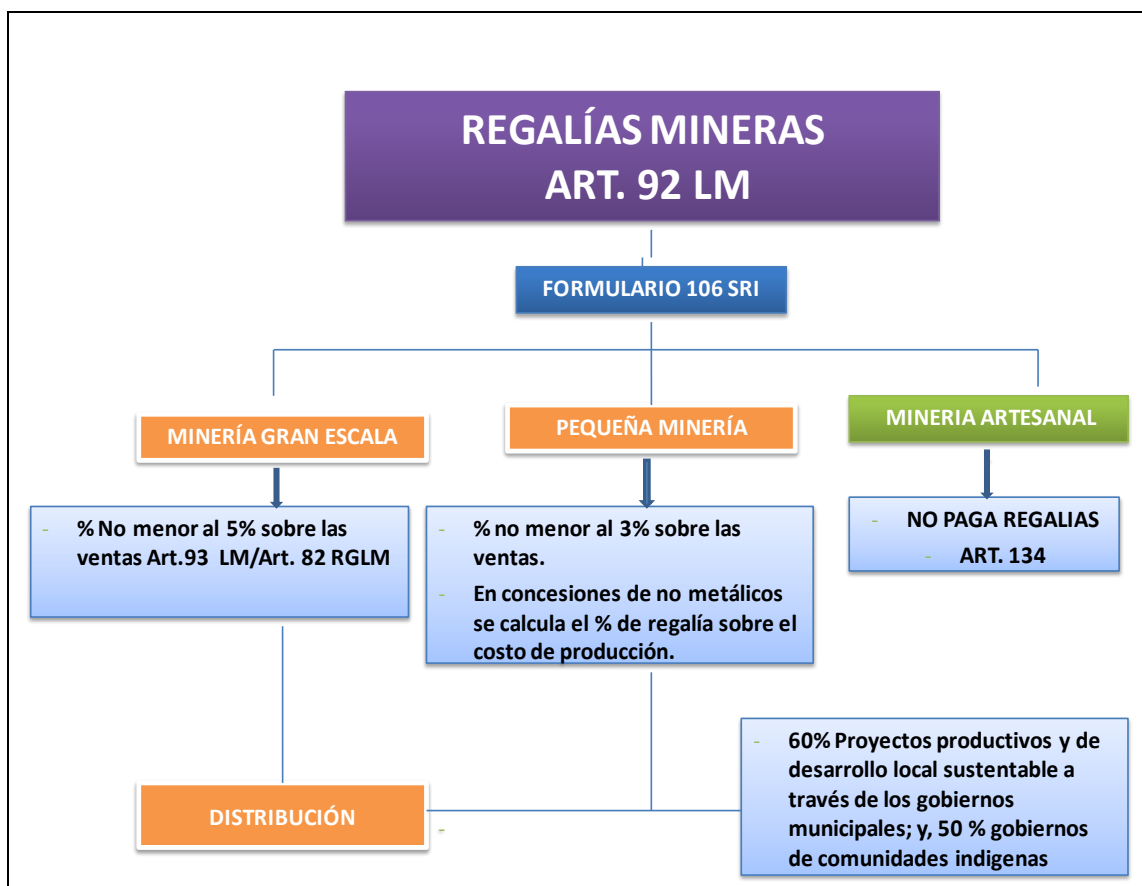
REGALÍAS MINERAS
ART. 92 LM

FORMULARIO 106 SRI

MINERÍA GRAN ESCALA

PEQUEÑA MINERÍA

MINERIA ARTESANAL

- % No menor al 5% sobre las ventas Art.93 LM/Art. 82 RGLM

- % no menor al 3% sobre las ventas.
- En concesiones de no metálicos se calcula el % de regalía sobre el costo de producción.

- NO PAGA REGALIAS
- ART. 134

- 60% Proyectos productivos y de desarrollo local sustentable a través de los gobiernos municipales; y, 50 % gobiernos de comunidades indigenas

DISTRIBUCIÓN

-